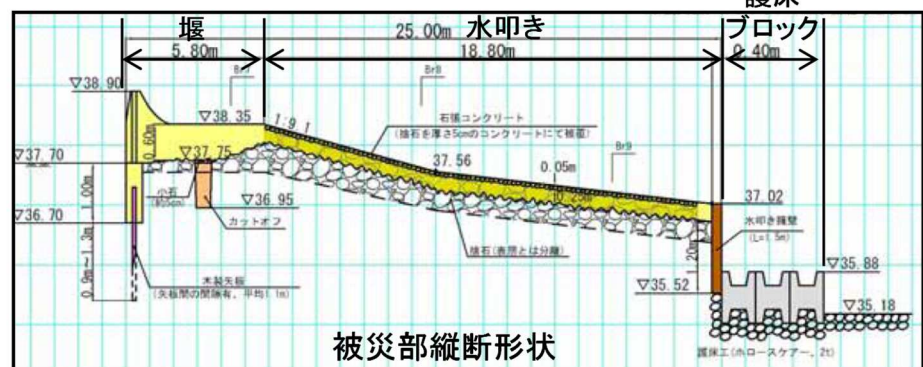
堰

25.00m 水叩き

護床ブロック

5.80m

18.80m

0.40m

▽38.90

▽38.35

1:9.1

石張コンクリート

(雑石を厚さ5cmのコンクリートにて被覆)

▽37.70

▽37.75

0.60m

37.56

0.05m

Br9

小石

(約5cm)

▽36.95

37.02

▽36.70

1.00m

カットオフ

水叩き擁壁

(L=1.5m)

1.3m

雑石(表層とは分離)

▽35.88

木製矢板

(矢板間の間隙有、平均1.1m)

▽35.52

▽35.18

被災部縦断形状

護床工(ホロースケアー、2t)